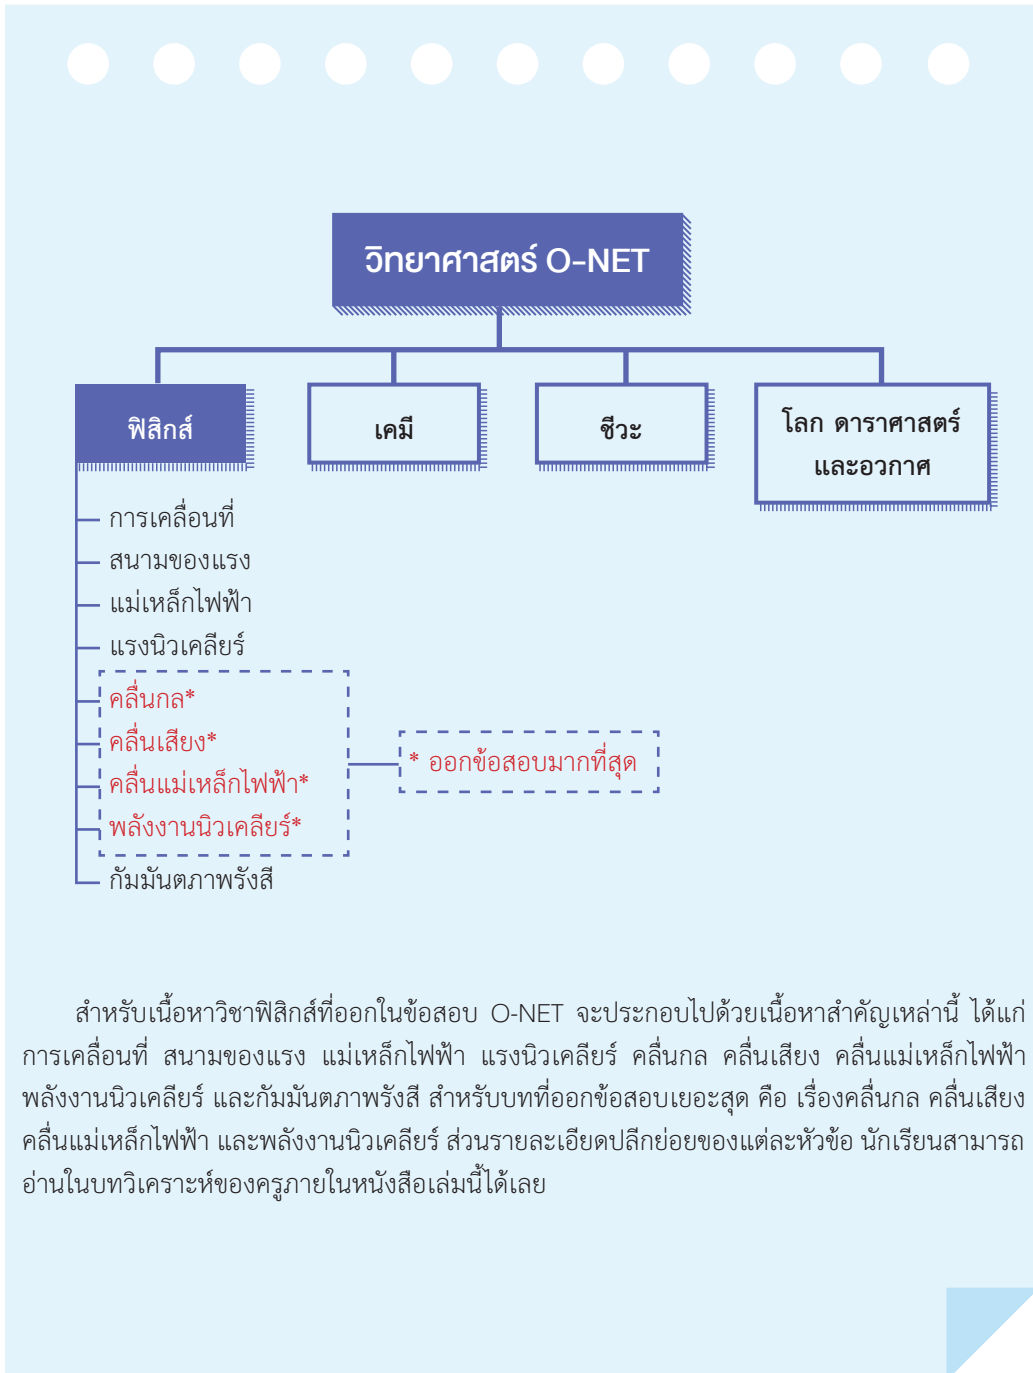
วิทยาศาสตร์ O-NET

ฟิสิกส์

เคมี

ชีวะ

โลก ดาราศาสตร์ และอวกาศ

การเคลื่อนที่
สนามของแรง
แม่เหล็กไฟฟ้า
แรงนิวเคลียร์
คลื่นกล*
คลื่นเสียง*
คลื่นแม่เหล็กไฟฟ้า*
พลังงานนิวเคลียร์*
กัมมันตภาพรังสี

* ออกข้อสอบมากที่สุด

สำหรับเนื้อหาวิชาฟิสิกส์ที่ออกในข้อสอบ O-NET จะประกอบไปด้วยเนื้อหาสำคัญเหล่านี้ ได้แก่ การเคลื่อนที่ สนามของแรง แม่เหล็กไฟฟ้า แรงนิวเคลียร์ คลื่นกล คลื่นเสียง คลื่นแม่เหล็กไฟฟ้า พลังงานนิวเคลียร์ และกัมมันตภาพรังสี สำหรับบทที่ออกข้อสอบเยอะสุด คือ เรื่องคลื่นกล คลื่นเสียง คลื่นแม่เหล็กไฟฟ้า และพลังงานนิวเคลียร์ ส่วนรายละเอียดปลีกย่อยของแต่ละหัวข้อ นักเรียนสามารถอ่านในบทวิเคราะห์ของครูภายในหนังสือเล่มนี้ได้เลย